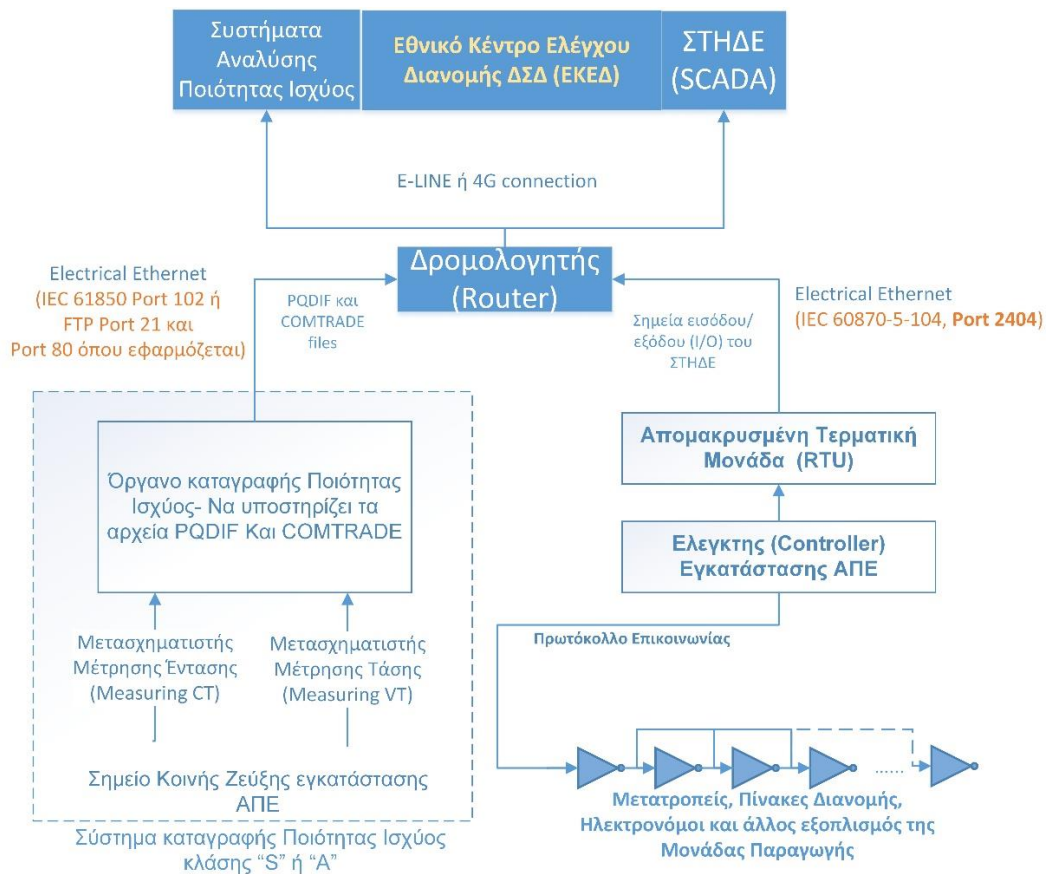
Συστήματα Αναλύσης Ποιότητας Ισχύος

Εθνικό Κέντρο Ελέγχου Διανομής ΔΣΔ (ΕΚΕΔ)

ΣΤΗΔΕ (SCADA)

E-LINE ή 4G connection

Electrical Ethernet (IEC 61850 Port 102 ή FTP Port 21 και Port 80 όπου εφαρμόζεται)

PQDIF και COMTRADE files

Δρομολογητής (Router)

Electrical Ethernet (IEC 60870-5-104, Port 2404)

Σημεία εισόδου/ εξόδου (I/O) του ΣΤΗΔΕ

Απομακρυσμένη Τερματική Μονάδα (RTU)

Όργανο καταγραφής Ποιότητας Ισχύος- Να υποστηρίζει τα αρχεία PQDIF Και COMTRADE

Ελεγκτης (Controller) Εγκατάστασης ΑΠΕ

Πρωτόκολλο Επικοινωνίας

Μετασχηματιστής Μέτρησης Έντασης (Measuring CT)

Μετασχηματιστής Μέτρησης Τάσης (Measuring VT)

Σημείο Κοινής Ζεύξης εγκατάστασης ΑΠΕ

Σύστημα καταγραφής Ποιότητας Ισχύος κλάσης "S" ή "A"

......

Μετατροπείς, Πίνακες Διανομής, Ηλεκτρονόμοι και άλλος εξοπλισμός της Μονάδας Παραγωγής